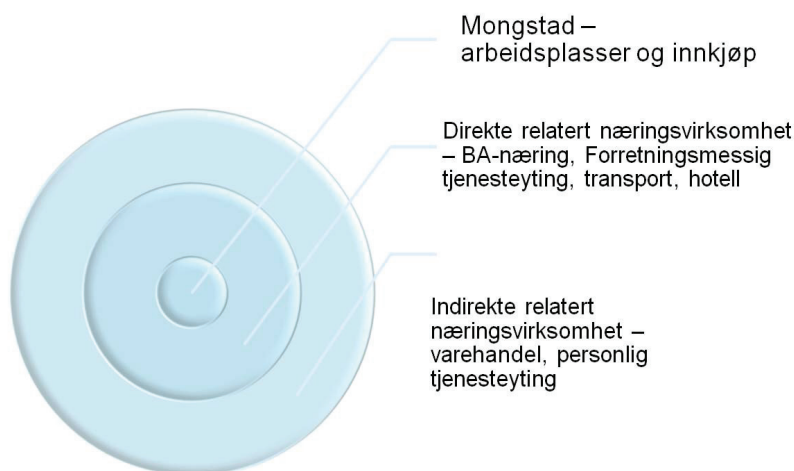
Mongstad – arbeidsplasser og innkjøp

Direkte relatert næringsvirksomhet – BA-næring, Forretningsmessig tjenesteyting, transport, hotell

Indirekte relatert næringsvirksomhet – varehandel, personlig tjenesteyting